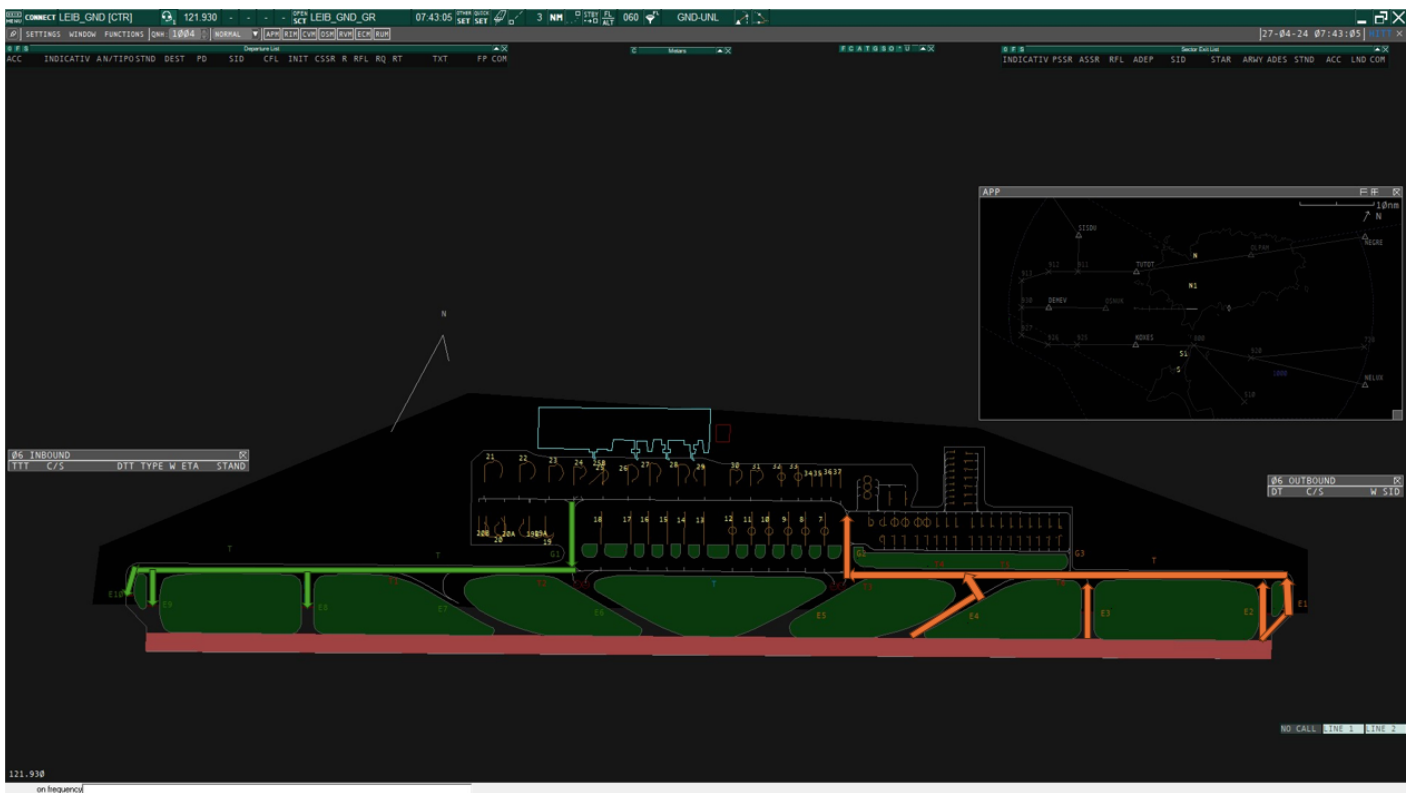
CONNECT LEIB_GND [CTR] 121.930 - - - - OPEN SCT LEIB_GND_GR 07:43:05 OTHER SET QUICK SET 3 NM 060 GND-UNL

SETTINGS WINDOW FUNCTIONS QNH 1004 NORMAL APM RIM CVM DSM RVM ECM RUM

27-04-24 07:43:05

Departure List
ACC INDICATIV AN/TIPO STND DEST PD SID CFL INIT CSSR R RFL RQ RT TXT FP COM

Meters

Sector Exit List
INDICATIV PSSR ASSR RFL ADEP SID STAR ARWY ADES STND ACC LND COM

APP
10nm
N
SIDDO
TUTOT
OLPAN
REGRE
N
N1
DEMEV
DINAK
NOXES
S1
S
NELOX

N

06 INBOUND
TTT C/S DTT TYPE W ETA STAND

06 OUTBOUND
DT C/S W SID

21 22 23 24 25 26 27 28 29 30 31 32 33 34 35 36 37
18 17 16 15 14 13 12 11 10 9 8 7
20B 20A 19B 19A 19
G1 G2 G3
T T T T
E10 E9 E8 E7 E6 E5 E4 E3 E2 E1

NO CALL LINE 1 LINE 2

121.930
on frequency